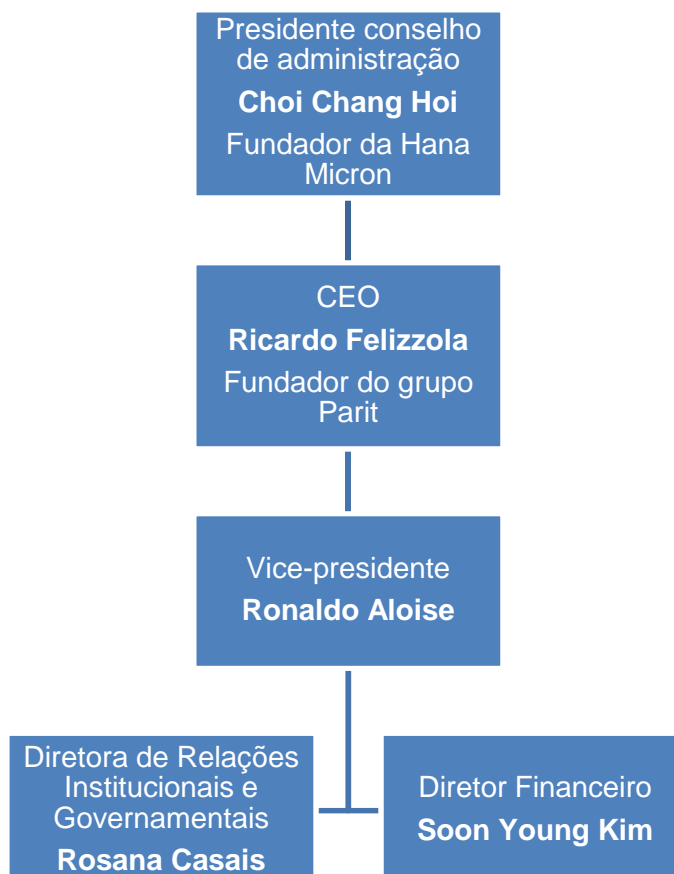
Presidente conselho de administração

**Choi Chang Hoi**

Fundador da Hana Micron

CEO

**Ricardo Felizzola**

Fundador do grupo Parit

Vice-presidente

**Ronaldo Aloise**

Diretora de Relações Institucionais e Governamentais

**Rosana Casais**

Diretor Financeiro

**Soon Young Kim**